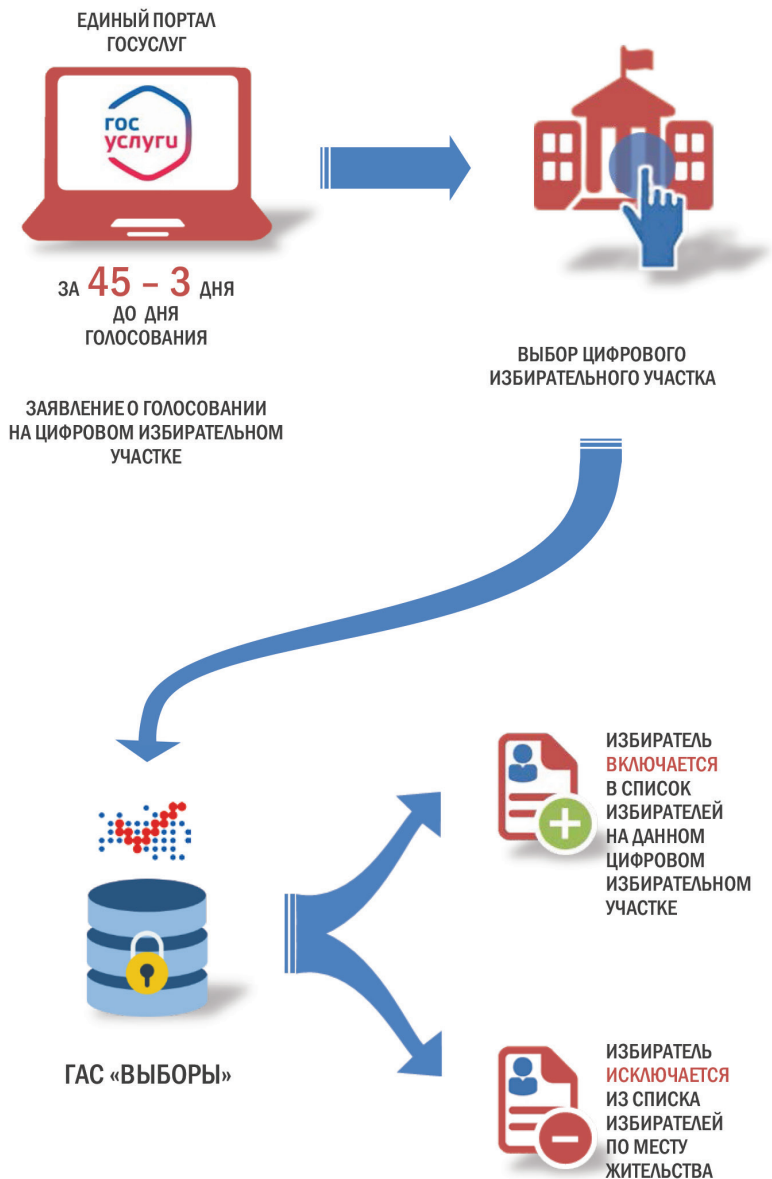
ЕДИНЫЙ ПОРТАЛ ГОСУСЛУГ

гос услуги

ЗА 45 – 3 ДНЯ ДО ДНЯ ГОЛОСОВАНИЯ

ЗАЯВЛЕНИЕ О ГОЛОСОВАНИИ НА ЦИФРОВОМ ИЗБИРАТЕЛЬНОМ УЧАСТКЕ

ВЫБОР ЦИФРОВОГО ИЗБИРАТЕЛЬНОГО УЧАСТКА

ГАС «ВЫБОРЫ»

ИЗБИРАТЕЛЬ ВКЛЮЧАЕТСЯ В СПИСОК ИЗБИРАТЕЛЕЙ НА ДАННОМ ЦИФРОВОМ ИЗБИРАТЕЛЬНОМ УЧАСТКЕ

ИЗБИРАТЕЛЬ ИСКЛЮЧАЕТСЯ ИЗ СПИСКА ИЗБИРАТЕЛЕЙ ПО МЕСТУ ЖИТЕЛЬСТВА